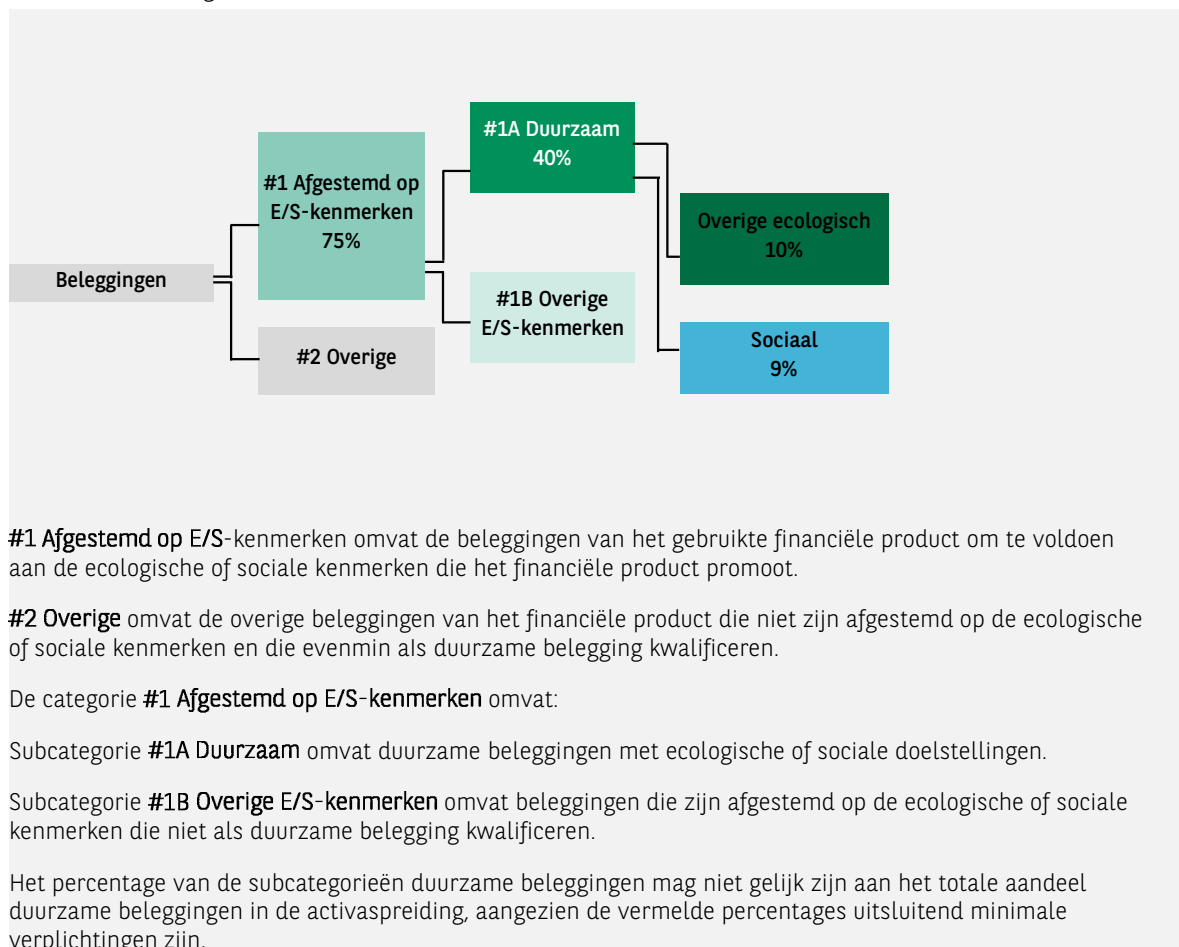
Beleggingen

#1 Afgestemd op E/S-kenmerken 75%

#2 Overige

#1A Duurzaam 40%

#1B Overige E/S-kenmerken

Overige ecologisch 10%

Sociaal 9%

#1 Afgestemd op E/S-kenmerken omvat de beleggingen van het gebruikte financiële product om te voldoen aan de ecologische of sociale kenmerken die het financiële product promoot.

#2 Overige omvat de overige beleggingen van het financiële product die niet zijn afgestemd op de ecologische of sociale kenmerken en die evenmin als duurzame belegging kwalificeren.

De categorie #1 Afgestemd op E/S-kenmerken omvat:

Subcategorie #1A Duurzaam omvat duurzame beleggingen met ecologische of sociale doelstellingen.

Subcategorie #1B Overige E/S-kenmerken omvat beleggingen die zijn afgestemd op de ecologische of sociale kenmerken die niet als duurzame belegging kwalificeren.

Het percentage van de subcategorieën duurzame beleggingen mag niet gelijk zijn aan het totale aandeel duurzame beleggingen in de activaspreiding, aangezien de vermelde percentages uitsluitend minimale verplichtingen zijn.